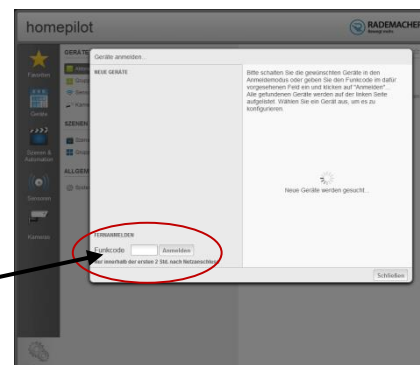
homepilot

RADEMACHER

Favoriten

Geräte

Szenen & Automation

Sensoren

Kameras

GERÄTE

SZENEN

ALLGEM

Geräte anmelden...

NEUE GERÄTE

Bitte schalten Sie die gewünschten Geräte in den Anmeldemodus oder geben Sie den Funkcode im dafür vorgesehenen Feld ein und klicken auf "Anmelden". Alle gefundenen Geräte werden auf der linken Seite aufgelistet. Wählen Sie ein Gerät aus, um es zu konfigurieren.

Neue Geräte werden gesucht...

TERMANMELDEN

Funkcode: Anmelden

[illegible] innerhalb der ersten 2 Std. nach Netzanschluss

Schließen